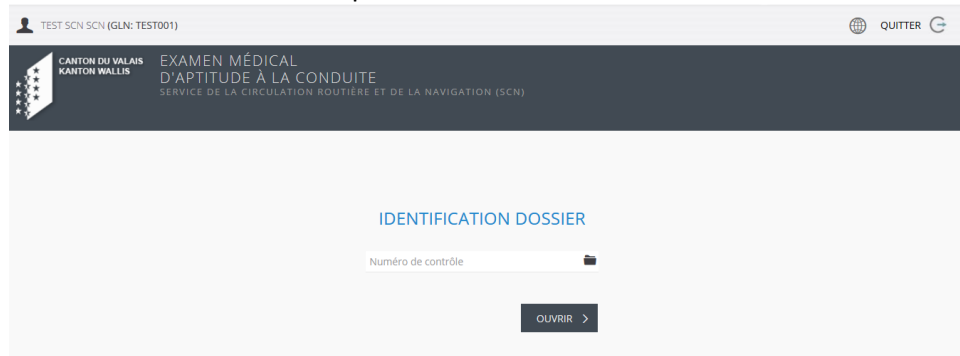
TEST SCN SCN (GLN: TEST001)

QUITTER

CANTON DU VALAIS
KANTON WALLIS

EXAMEN MÉDICAL
D'APTITUDE À LA CONDUITE
SERVICE DE LA CIRCULATION ROUTIÈRE ET DE LA NAVIGATION (SCN)

IDENTIFICATION DOSSIER

Numéro de contrôle

OUVRIR >